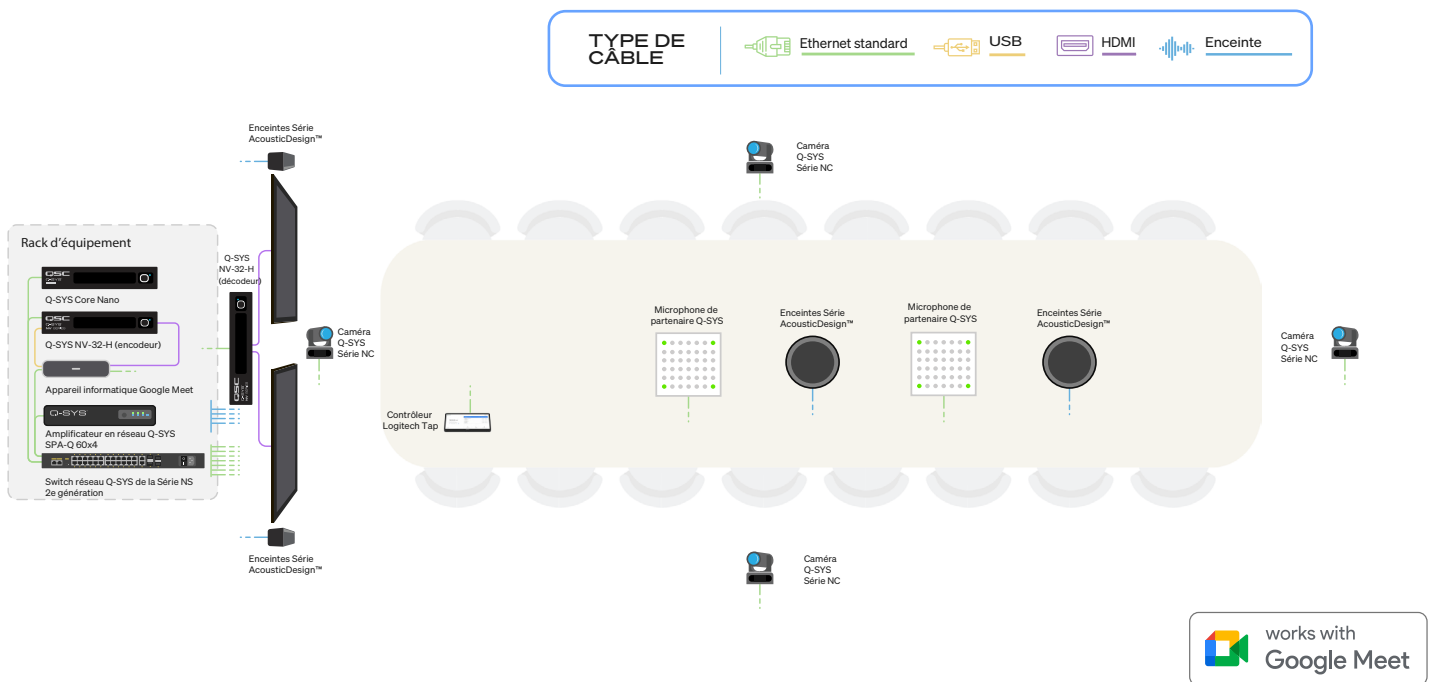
TYPE DE CÂBLE

Ethernet standard

USB

HDMI

Enceinte

Enceintes Série AcousticDesign™

Caméra Q-SYS Série NC

Rack d'équipement

QSC

Q-SYS Core Nano

QSC

Q-SYS NV-32-H (encodeur)

Appareil informatique Google Meet

Q-SYS

Amplificateur en réseau Q-SYS SPA-Q 60x4

Switch réseau Q-SYS de la Série NS 2e génération

Q-SYS NV-32-H (décodeur)

QSC

Caméra Q-SYS Série NC

Contrôleur Logitech Tap

Microphone de partenaire Q-SYS

Enceintes Série AcousticDesign™

Microphone de partenaire Q-SYS

Enceintes Série AcousticDesign™

Caméra Q-SYS Série NC

Enceintes Série AcousticDesign™

Caméra Q-SYS Série NC

works with Google Meet